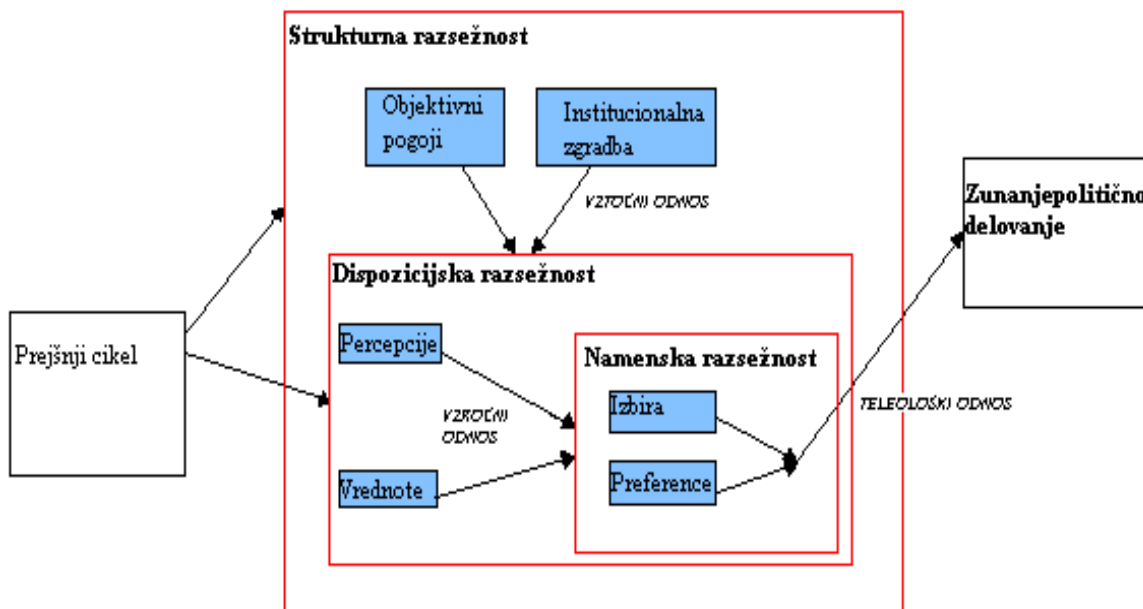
Strukturna razsežnost

Objektivni pogoji

Institucionalna zgradba

VZROČNI ODNOS

Zunanjepolitično delovanje

Dispozicijska razsežnost

Prejšnji cikel

Percepcije

Namenska razsežnost

VZROČNI ODNOS

Izbira

TELEOLOŠKI ODNOS

Vrednote

Preference